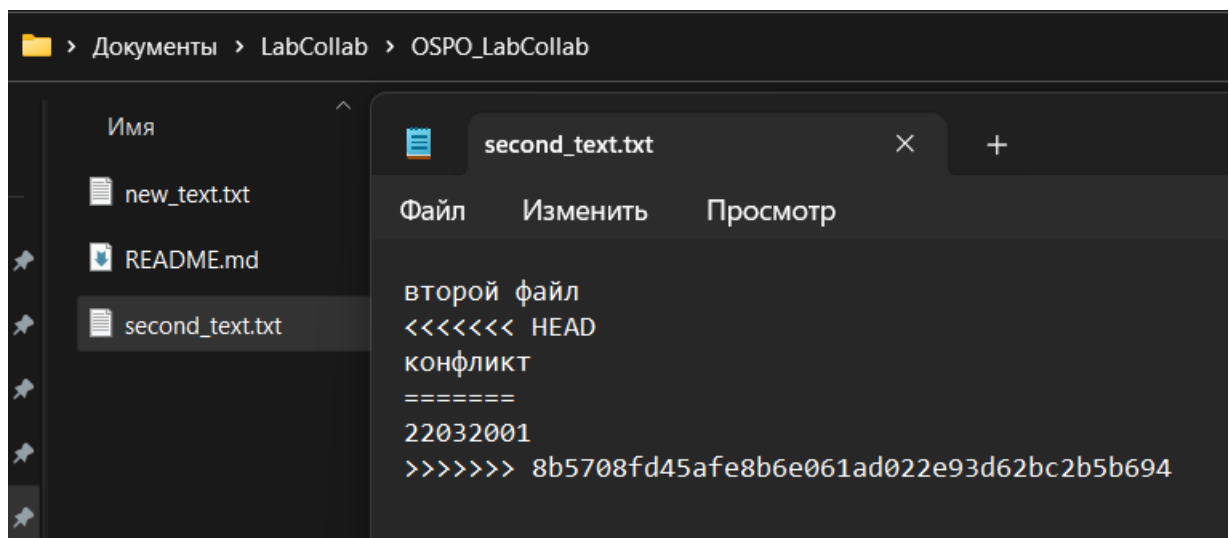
> Документы > LabCollab > OSPO_LabCollab

Имя

new_text.txt

README.md

second_text.txt

second_text.txt ✕ +

Файл Изменить Просмотр

второй файл
<<<<<<< HEAD
конфликт
=======
22032001
>>>>>>> 8b5708fd45afe8b6e061ad022e93d62bc2b5b694